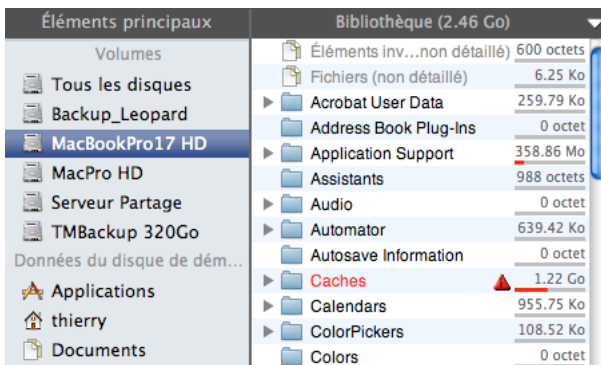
Éléments principaux

Volumes

Tous les disques

Backup_Leopard

MacBookPro17 HD

MacPro HD

Serveur Partage

TMBackup 320Go

Données du disque de dém…

Applications

thierry

Documents

Bibliothèque (2.46 Go)

| | |
|---|---|
| Éléments inv…non détaillé) | 600 octets |
| Fichiers (non détaillé) | 6.25 Ko |
| Acrobat User Data | 259.79 Ko |
| Address Book Plug-Ins | 0 octet |
| Application Support | 358.86 Mo |
| Assistants | 988 octets |
| Audio | 0 octet |
| Automator | 639.42 Ko |
| Autosave Information | 0 octet |
| Caches | 1.22 Go |
| Calendars | 955.75 Ko |
| ColorPickers | 108.52 Ko |
| Colors | 0 octet |